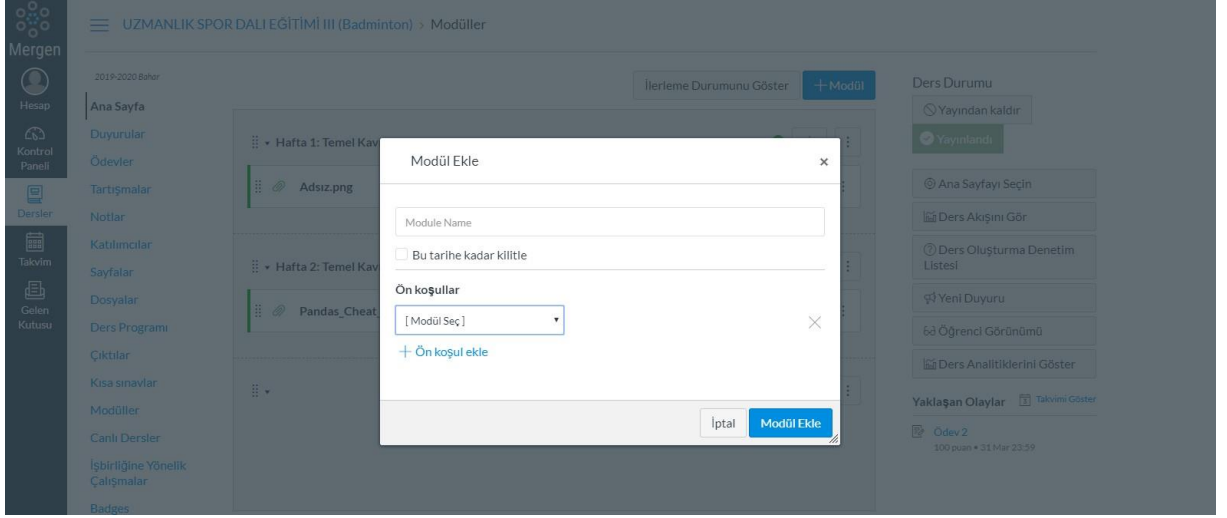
Mergen

Hesap

Kontrol Paneli

Dersler

Takvim

Gelen Kutusu

UZMANLIK SPOR DALI EĞİTİMİ III (Badminton) > Modüller

2019-2020 Bahar

Ana Sayfa

Duyurular

Ödevler

Tartışmalar

Notlar

Katılımcılar

Sayfalar

Dosyalar

Ders Programı

Çıktılar

Kısa sınavlar

Modüller

Canlı Dersler

İşbirliğine Yönelik Çalışmalar

Badges

İlerleme Durumunu Göster

+ Modül

Hafta 1: Temel Kav

Adsız.png

Hafta 2: Temel Kav

Pandas_Cheat_

Modül Ekle

×

Module Name

Bu tarihe kadar kilitle

Ön koşullar

[ Modül Seç ]

+ Ön koşul ekle

İptal

Modül Ekle

Ders Durumu

Yayından kaldır

Yayınlandı

Ana Sayfayı Seçin

Ders Akışını Gör

Ders Oluşturma Denetim Listesi

Yeni Duyuru

Öğrenci Görünümü

Ders Analitiklerini Göster

Yaklaşan Olaylar

Takvimi Göster

Ödev 2

100 puan • 31 Mar 23:59